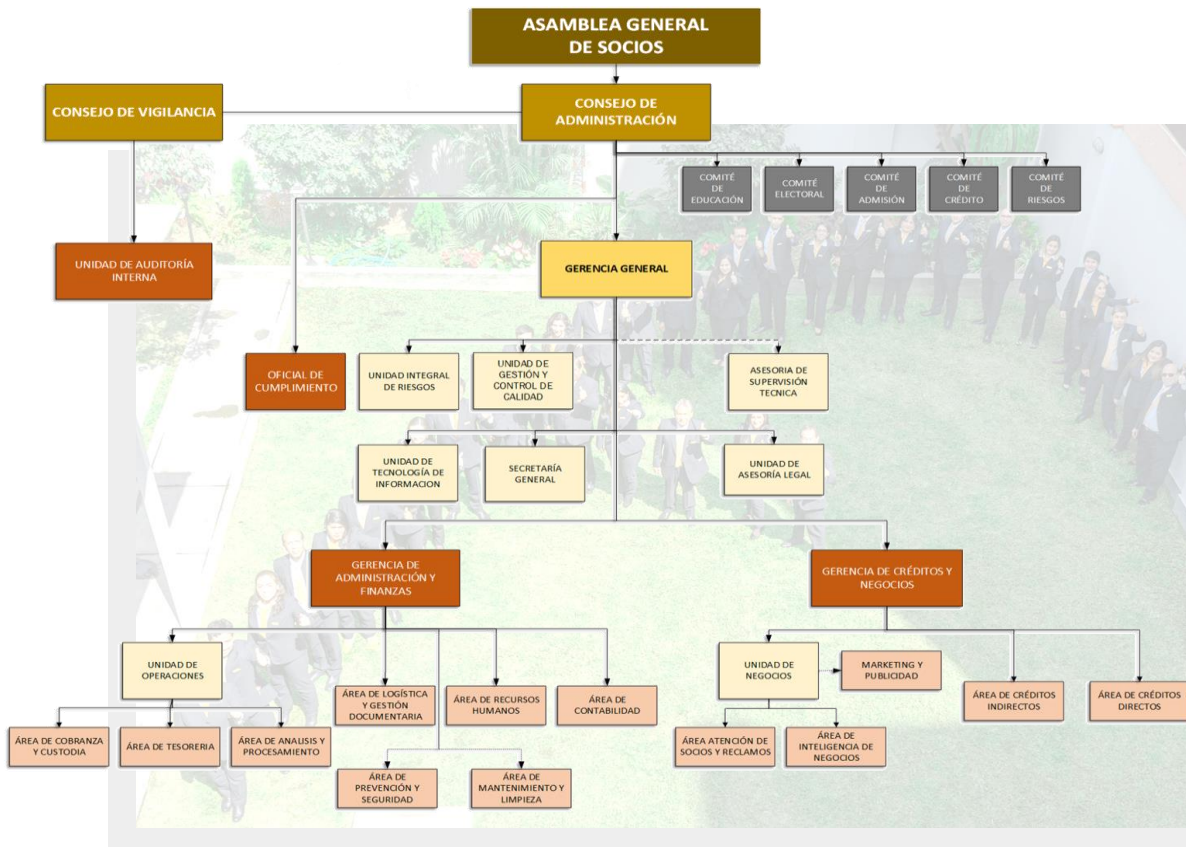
ASAMBLEA GENERAL DE SOCIOS

CONSEJO DE VIGILANCIA

CONSEJO DE ADMINISTRACIÓN

COMITÉ DE EDUCACIÓN

COMITÉ ELECTORAL

COMITÉ DE ADMISIÓN

COMITÉ DE CRÉDITO

COMITÉ DE RIESGOS

UNIDAD DE AUDITORÍA INTERNA

GERENCIA GENERAL

OFICIAL DE CUMPLIMIENTO

UNIDAD INTEGRAL DE RIESGOS

UNIDAD DE GESTIÓN Y CONTROL DE CALIDAD

ASESORIA DE SUPERVISIÓN TECNICA

UNIDAD DE TECNOLOGÍA DE INFORMACION

SECRETARÍA GENERAL

UNIDAD DE ASESORÍA LEGAL

GERENCIA DE ADMINISTRACIÓN Y FINANZAS

GERENCIA DE CRÉDITOS Y NEGOCIOS

UNIDAD DE OPERACIONES

ÁREA DE LOGÍSTICA Y GESTIÓN DOCUMENTARIA

ÁREA DE RECURSOS HUMANOS

ÁREA DE CONTABILIDAD

UNIDAD DE NEGOCIOS

MARKETING Y PUBLICIDAD

ÁREA DE CRÉDITOS INDIRECTOS

ÁREA DE CRÉDITOS DIRECTOS

ÁREA DE COBRANZA Y CUSTODIA

ÁREA DE TESORERIA

ÁREA DE ANALISIS Y PROCESAMIENTO

ÁREA DE PREVENCIÓN Y SEGURIDAD

ÁREA DE MANTENIMIENTO Y LIMPIEZA

ÁREA ATENCIÓN DE SOCIOS Y RECLAMOS

ÁREA DE INTELIGENCIA DE NEGOCIOS